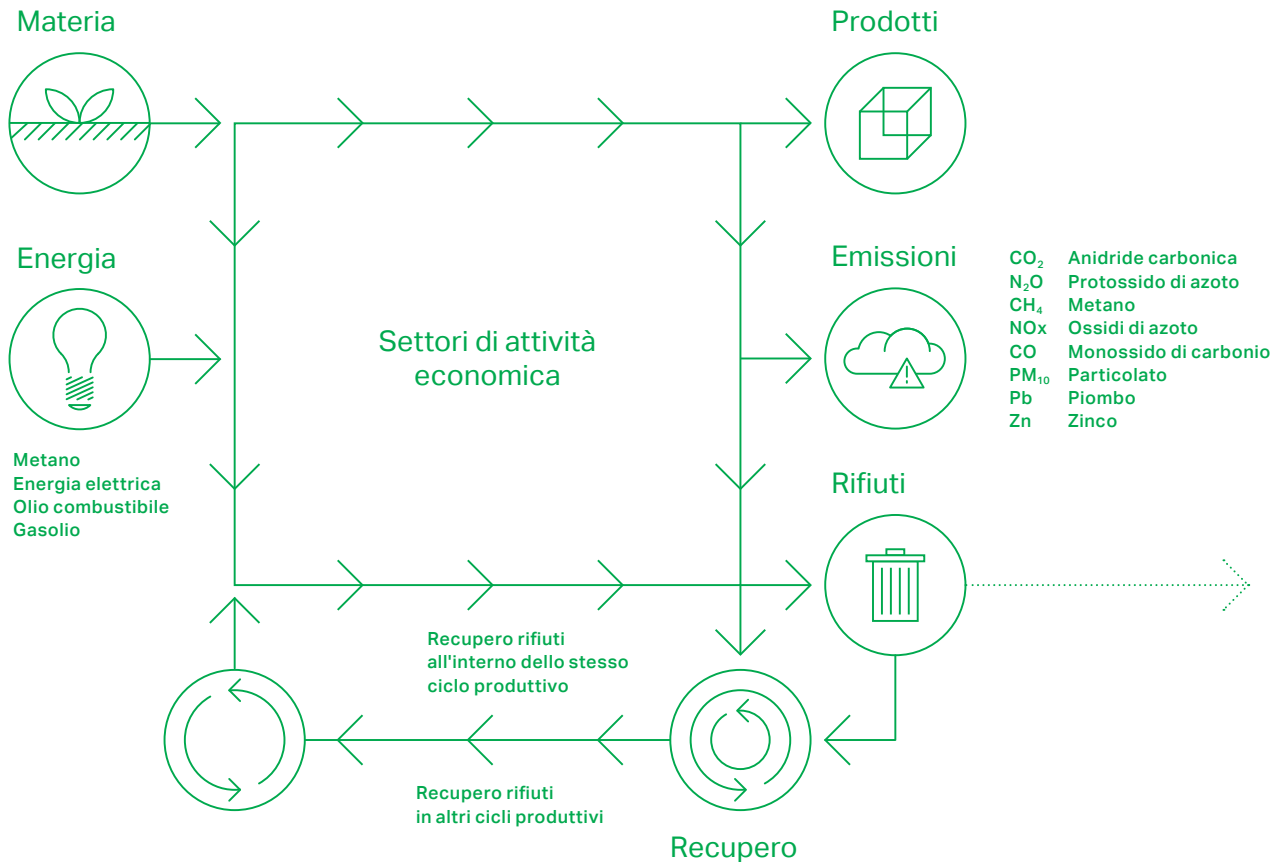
Materia

Prodotti

Energia

Emissioni

| | |
|---|---|
| $CO_2$ | Anidride carbonica |
| $N_2O$ | Protossido di azoto |
| $CH_4$ | Metano |
| NOx | Ossidi di azoto |
| CO | Monossido di carbonio |
| $PM_{10}$ | Particolato |
| Pb | Piombo |
| Zn | Zinco |

Settori di attività economica

Metano
Energia elettrica
Olio combustibile
Gasolio

Rifiuti

Recupero rifiuti all'interno dello stesso ciclo produttivo

Recupero rifiuti in altri cicli produttivi

Recupero